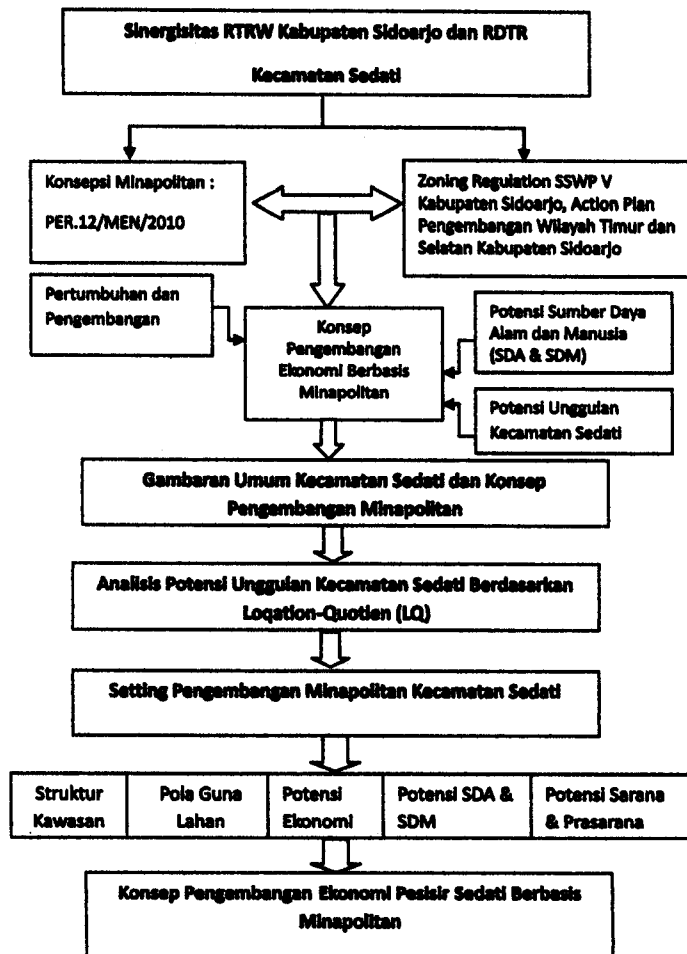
Sinergisitas RTRW Kabupaten Sidoarjo dan RDTR

Kecamatan Sedati

Konsepsi Minapolitan :

PER.12/MEN/2010

Zoning Regulation SSWP V Kabupaten Sidoarjo, Action Plan Pengembangan Wilayah Timur dan Selatan Kabupaten Sidoarjo

Pertumbuhan dan Pengembangan

Konsep Pengembangan Ekonomi Berbasis Minapolitan

Potensi Sumber Daya Alam dan Manusia (SDA & SDM)

Potensi Unggulan Kecamatan Sedati

Gambaran Umum Kecamatan Sedati dan Konsep Pengembangan Minapolitan

Analisis Potensi Unggulan Kecamatan Sedati Berdasarkan Loqation-Quotien (LQ)

Setting Pengembangan Minapolitan Kecamatan Sedati

Struktur Kawasan

Pola Guna Lahan

Potensi Ekonomi

Potensi SDA & SDM

Potensi Sarana & Prasarana

Konsep Pengembangan Ekonomi Pesisir Sedati Berbasis Minapolitan